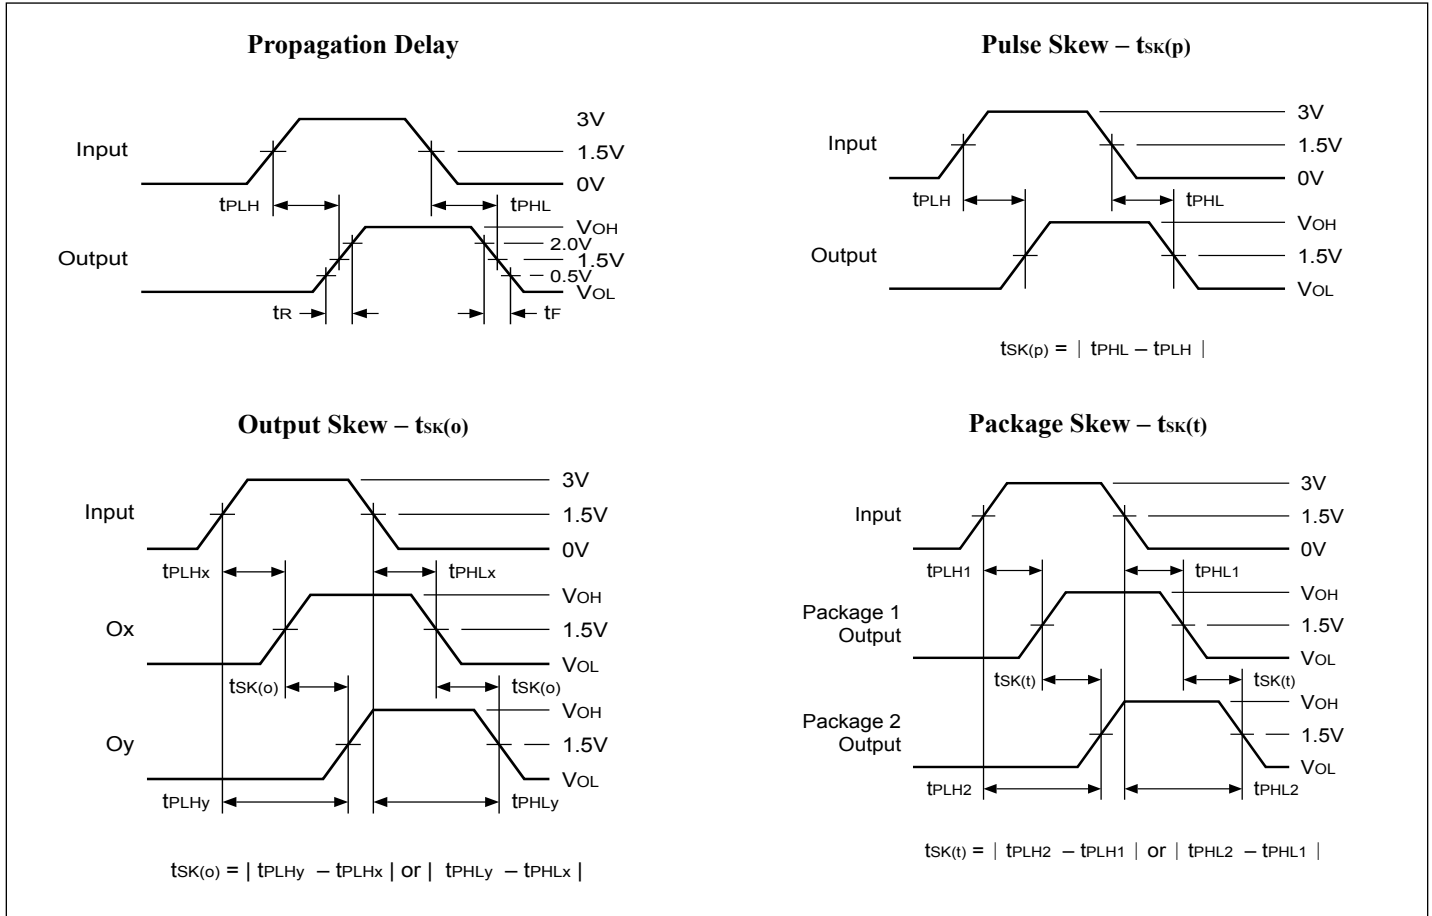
Propagation Delay

Input
3V
1.5V
0V
$t_{PLH}$
$t_{PHL}$
Output
$V_{OH}$
2.0V
1.5V
0.5V
$V_{OL}$
$t_R$
$t_F$

Pulse Skew – $t_{SK(p)}$

Input
3V
1.5V
0V
$t_{PLH}$
$t_{PHL}$
Output
$V_{OH}$
1.5V
$V_{OL}$

$t_{SK(p)} = | t_{PHL} - t_{PLH} |$

Output Skew – $t_{SK(o)}$

Input
3V
1.5V
0V
$t_{PLHx}$
$t_{PHLx}$
Ox
$V_{OH}$
1.5V
$V_{OL}$
$t_{SK(o)}$
$t_{SK(o)}$
Oy
$V_{OH}$
1.5V
$V_{OL}$
$t_{PLHy}$
$t_{PHLy}$

$t_{SK(o)} = | t_{PLHy} - t_{PLHx} |$ or $| t_{PHLy} - t_{PHLx} |$

Package Skew – $t_{SK(t)}$

Input
3V
1.5V
0V
$t_{PLH1}$
$t_{PHL1}$
Package 1 Output
$V_{OH}$
1.5V
$V_{OL}$
$t_{SK(t)}$
$t_{SK(t)}$
Package 2 Output
$V_{OH}$
1.5V
$V_{OL}$
$t_{PLH2}$
$t_{PHL2}$

$t_{SK(t)} = | t_{PLH2} - t_{PLH1} |$ or $| t_{PHL2} - t_{PHL1} |$